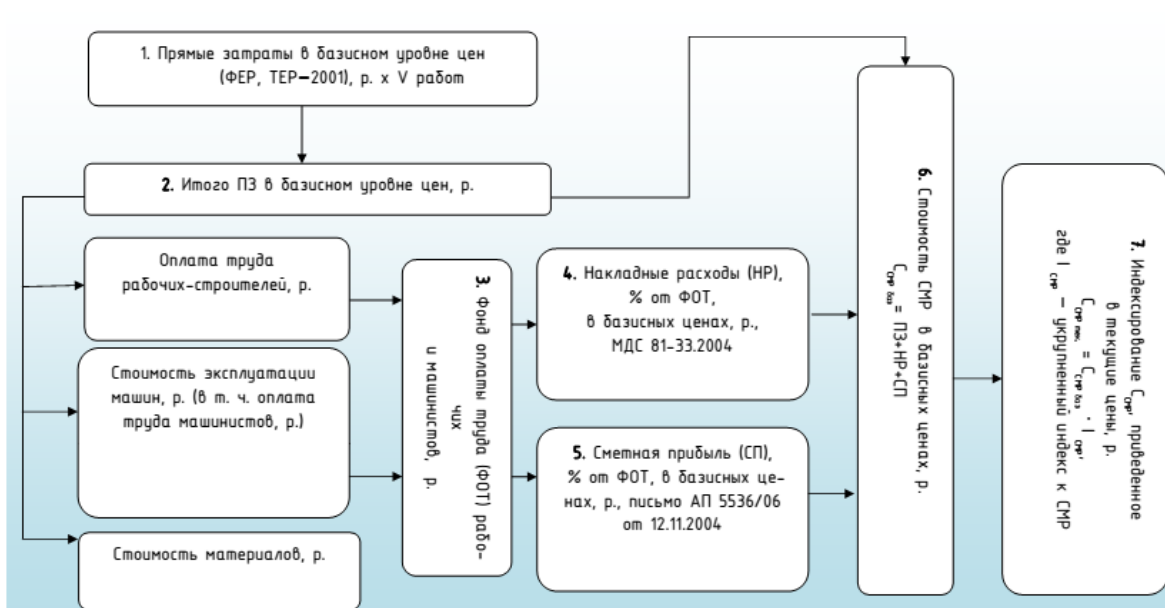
1. Прямые затраты в базисном уровне цен (ФЕР, ТЕР–2001), р. x V работ

2. Итого ПЗ в базисном уровне цен, р.

Оплата труда рабочих-строителей, р.

Стоимость эксплуатации машин, р. (в т. ч. оплата труда машинистов, р.)

Стоимость материалов, р.

3. Фонд оплаты труда (ФОТ) рабочих и машинистов, р.

4. Накладные расходы (НР), % от ФОТ, в базисных ценах, р., МДС 81-33.2004

5. Сметная прибыль (СП), % от ФОТ, в базисных ценах, р., письмо АП 5536/06 от 12.11.2004

6. Стоимость СМР в базисных ценах, р.
$С_{смр\ баз}$ = ПЗ+НР+СП

7. Индексирование $С_{смр}$, приведенное в текущие цены, р.
$С_{смр\ тек.} = С_{смр\ баз.} \cdot I_{смр}$,
где $I_{смр}$ – укрупненный индекс к СМР